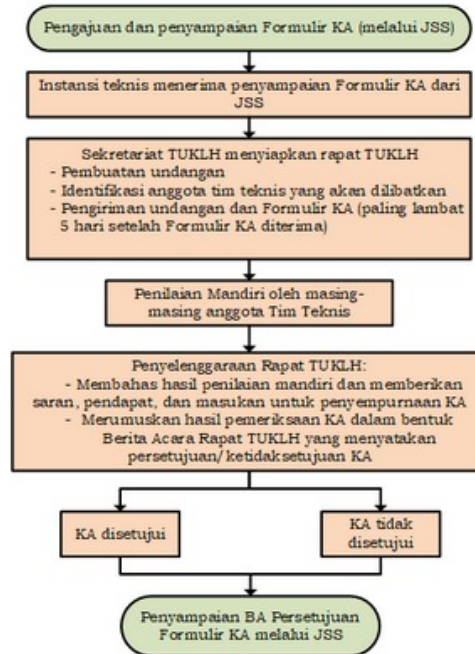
Pengajuan dan penyampaian Formulir KA (melalui JSS)

Instansi teknis menerima penyampaian Formulir KA dari JSS

Sekretariat TUKLH menyiapkan rapat TUKLH
- Pembuatan undangan
- Identifikasi anggota tim teknis yang akan dilibatkan
- Pengiriman undangan dan Formulir KA (paling lambat 5 hari setelah Formulir KA diterima)

Penilaian Mandiri oleh masing-masing anggota Tim Teknis

Penyelenggaraan Rapat TUKLH:
- Membahas hasil penilaian mandiri dan memberikan saran, pendapat, dan masukan untuk penyempurnaan KA
- Merumuskan hasil pemeriksaan KA dalam bentuk Berita Acara Rapat TUKLH yang menyatakan persetujuan/ ketidaksetujuan KA

KA disetujui

KA tidak disetujui

Penyampaian BA Persetujuan Formulir KA melalui JSS